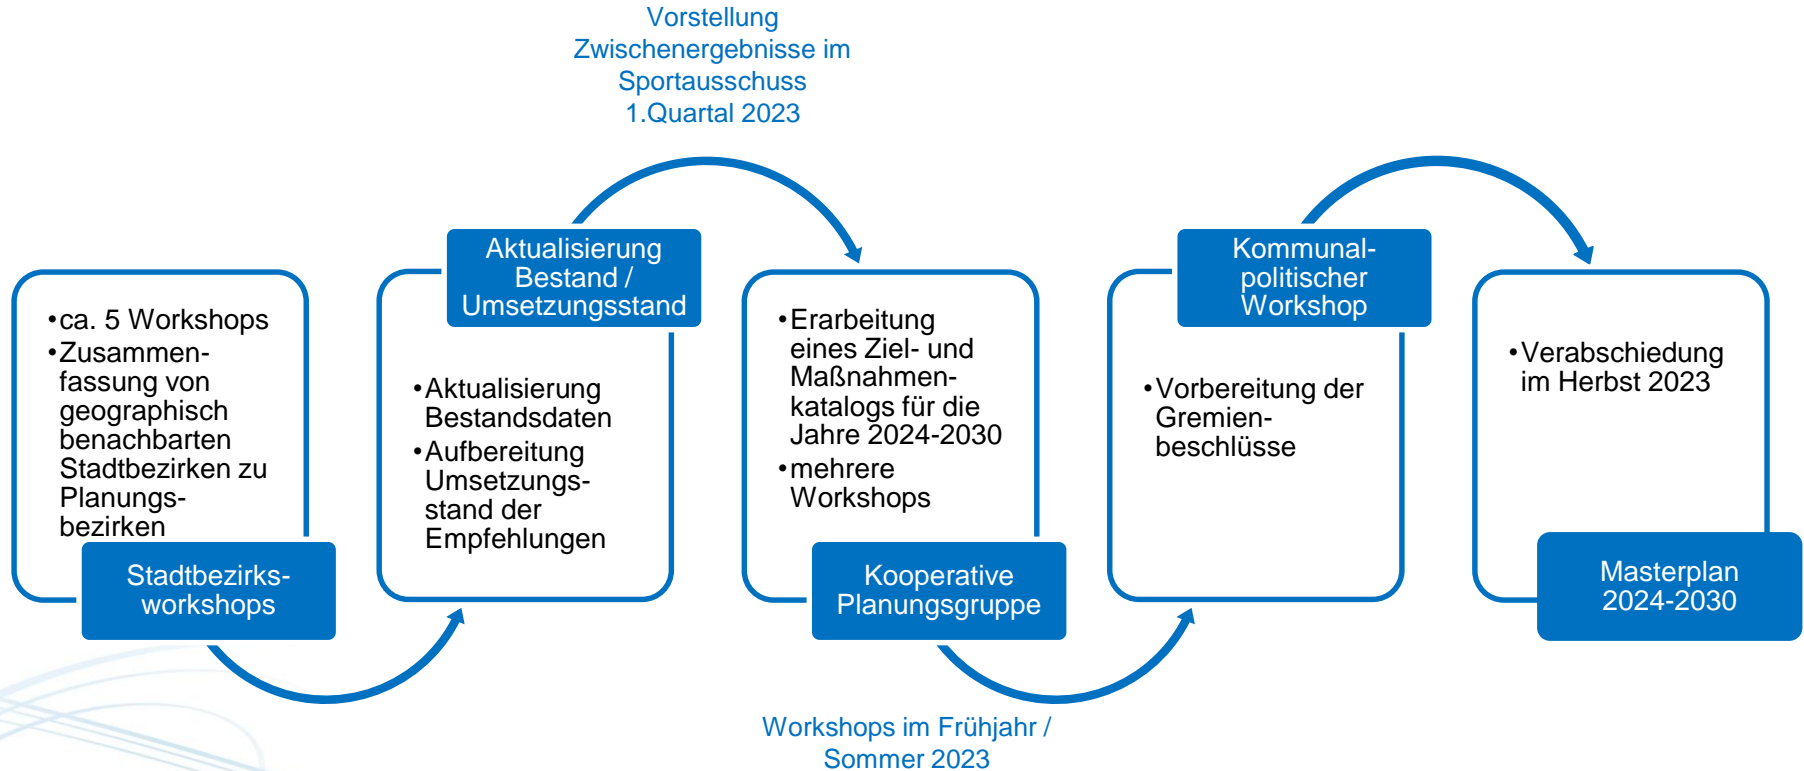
Vorstellung Zwischenergebnisse im Sportausschuss 1.Quartal 2023

•ca. 5 Workshops
•Zusammenfassung von geographisch benachbarten Stadtbezirken zu Planungsbezirken

Stadtbezirksworkshops

Aktualisierung Bestand / Umsetzungsstand

•Aktualisierung Bestandsdaten
•Aufbereitung Umsetzungsstand der Empfehlungen

•Erarbeitung eines Ziel- und Maßnahmenkatalogs für die Jahre 2024-2030
•mehrere Workshops

Kooperative Planungsgruppe

Kommunalpolitischer Workshop

•Vorbereitung der Gremienbeschlüsse

•Verabschiedung im Herbst 2023

Masterplan 2024-2030

Workshops im Frühjahr / Sommer 2023